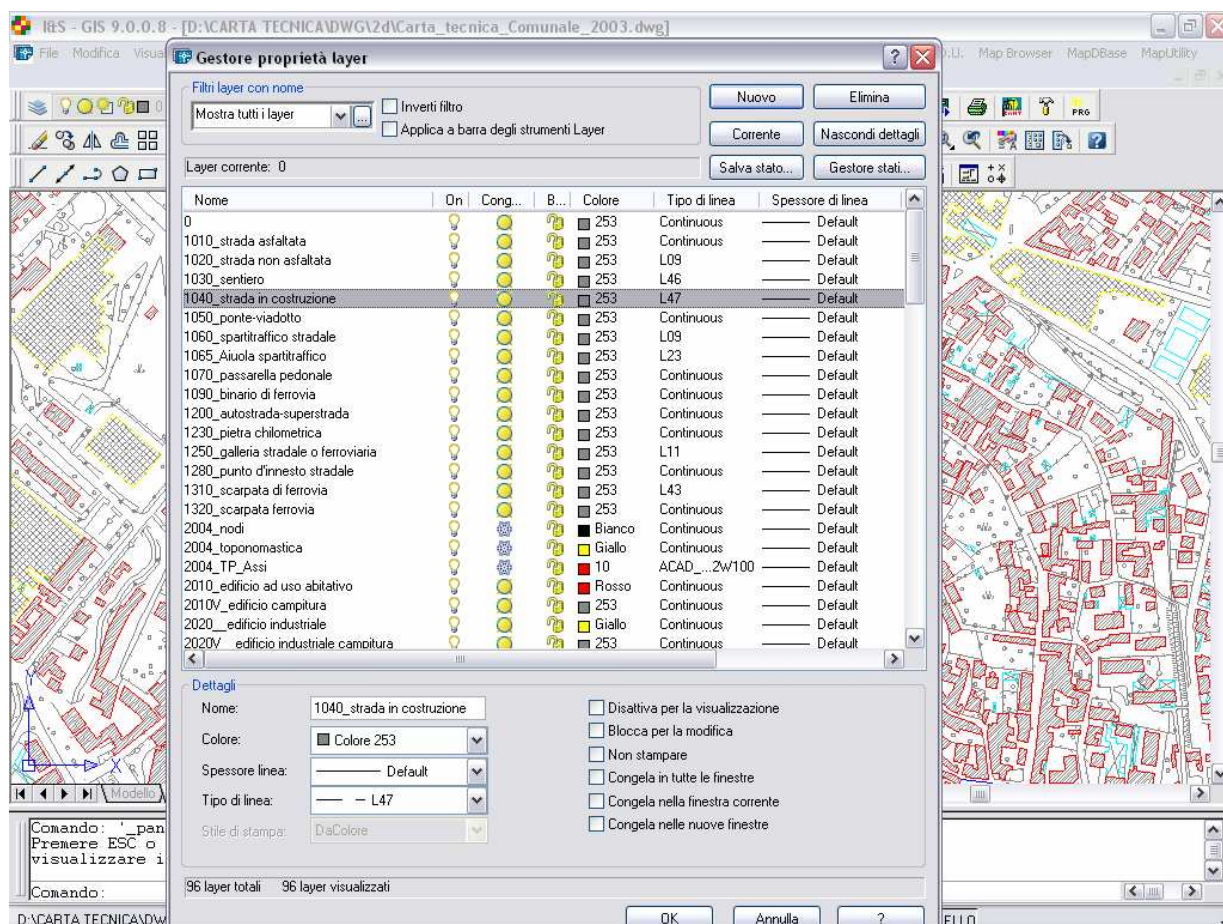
I&S - GIS 9.0.0.8 - [D:\CARTA TECNICA\DWG\2d\Carta_tecnica_Comunale_2003.dwg]

File Modifica Visua

).U. Map Browser MapDBase MapUtility

Gestore proprietà layer

Filtri layer con nome

Mostra tutti i layer

Inverti filtro

Applica a barra degli strumenti Layer

Nuovo

Elimina

Corrente

Nascondi dettagli

Layer corrente: 0

Salva stato...

Gestore stati...

| Nome | On | Cong... | B... | Colore | Tipo di linea | Spessore di linea |
|---|---|---|---|---|---|---|
| 0 | | | | 253 | Continuous | Default |
| 1010_strada asfaltata | | | | 253 | Continuous | Default |
| 1020_strada non asfaltata | | | | 253 | L09 | Default |
| 1030_sentiero | | | | 253 | L46 | Default |
| 1040_strada in costruzione | | | | 253 | L47 | Default |
| 1050_ponte-viadotto | | | | 253 | Continuous | Default |
| 1060_spartitraffico stradale | | | | 253 | L09 | Default |
| 1065_Aiuola spartitraffico | | | | 253 | L23 | Default |
| 1070_passarella pedonale | | | | 253 | Continuous | Default |
| 1090_binario di ferrovia | | | | 253 | Continuous | Default |
| 1200_autostrada-superstrada | | | | 253 | Continuous | Default |
| 1230_pietra chilometrica | | | | 253 | Continuous | Default |
| 1250_galleria stradale o ferroviaria | | | | 253 | L11 | Default |
| 1280_punto d'innesto stradale | | | | 253 | Continuous | Default |
| 1310_scarpata di ferrovia | | | | 253 | L43 | Default |
| 1320_scarpata ferrovia | | | | 253 | Continuous | Default |
| 2004_nodi | | | | Bianco | Continuous | Default |
| 2004_toponomastica | | | | Giallo | Continuous | Default |
| 2004_TP_Assi | | | | 10 | ACAD_...2W100 | Default |
| 2010_edificio ad uso abitativo | | | | Rosso | Continuous | Default |
| 2010V_edificio campitura | | | | 253 | Continuous | Default |
| 2020__edificio industriale | | | | Giallo | Continuous | Default |
| 2020V__edificio industriale campitura | | | | 253 | Continuous | Default |

Dettagli

Nome: 1040_strada in costruzione

Colore: Colore 253

Spessore linea: Default

Tipo di linea: L47

Stile di stampa: DaColore

Disattiva per la visualizzazione

Blocca per la modifica

Non stampare

Congela in tutte le finestre

Congela nella finestra corrente

Congela nelle nuove finestre

96 layer totali 96 layer visualizzati

OK Annulla ?

Modello

Comando: '_pan
Premere ESC o
visualizzare i

Comando:

D:\CARTA TECNICA\DW

ELLO